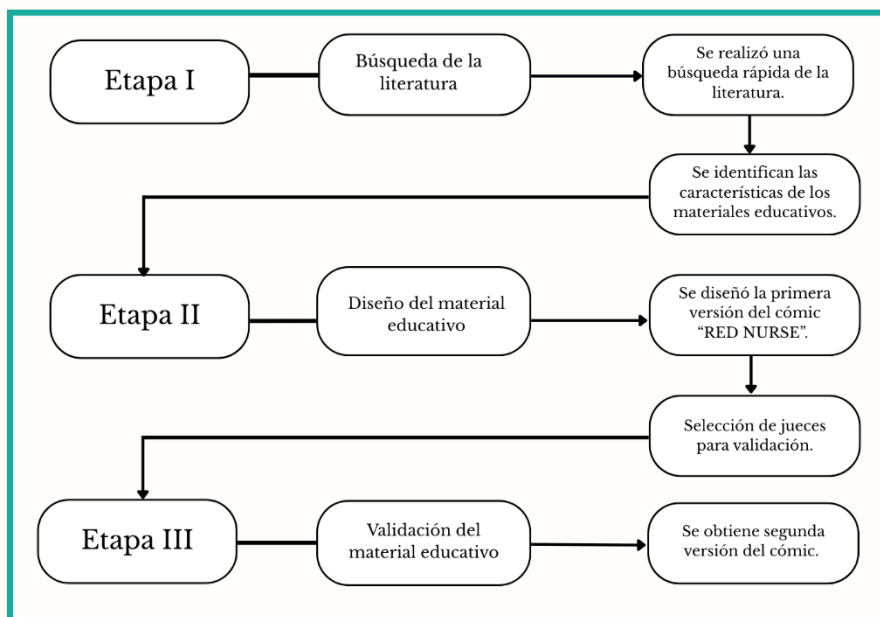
Etapa I

Búsqueda de la literatura

Se realizó una búsqueda rápida de la literatura.

Se identifican las características de los materiales educativos.

Etapa II

Diseño del material educativo

Se diseñó la primera versión del cómic "RED NURSE".

Selección de jueces para validación.

Etapa III

Validación del material educativo

Se obtiene segunda versión del cómic.